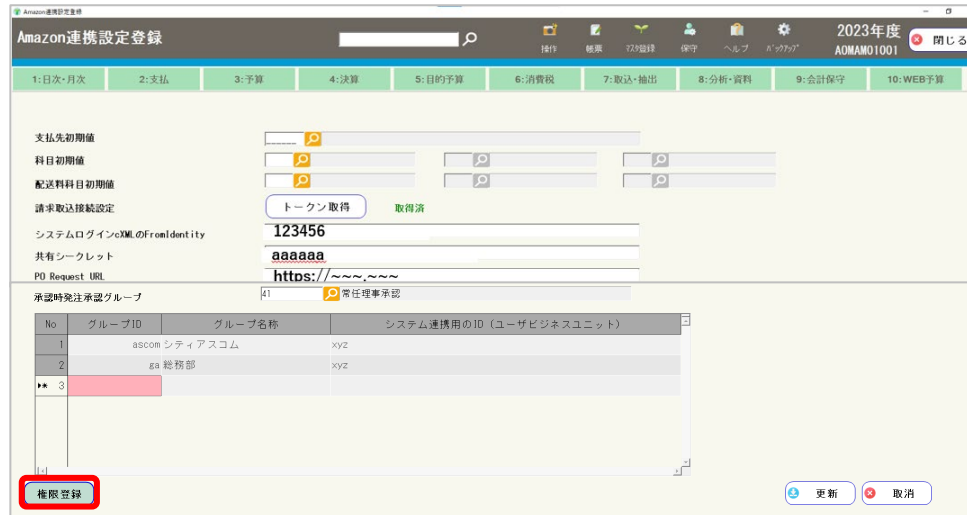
Amazon連携設定登録

Amazon連携設定登録

操作 帳票 マスタ登録 保守 ヘルプ バックアップ

2023年度
AOMAM01001

閉じる

1:日次・月次 2:支払 3:予算 4:決算 5:目的予算 6:消費税 7:取込・抽出 8:分析・資料 9:会計保守 10:WEB予算

支払先初期値

科目初期値

配送料科目初期値

請求取込接続設定

トークン取得

取得済

システムログインcXMLのFromIdentity

123456

共有シークレット

aaaaaa

PO Request URL

https://~~~.~~~

承認時発注承認グループ

41

常任理事承認

| No | グループID | グループ名称 | システム連携用のID（ユーザビジネスユニット） |
|---|---|---|---|
| 1 | ascom | シティアスコム | xyz |
| 2 | ga | 総務部 | xyz |
| ▸* 3 | | | |

権限登録

更新

取消